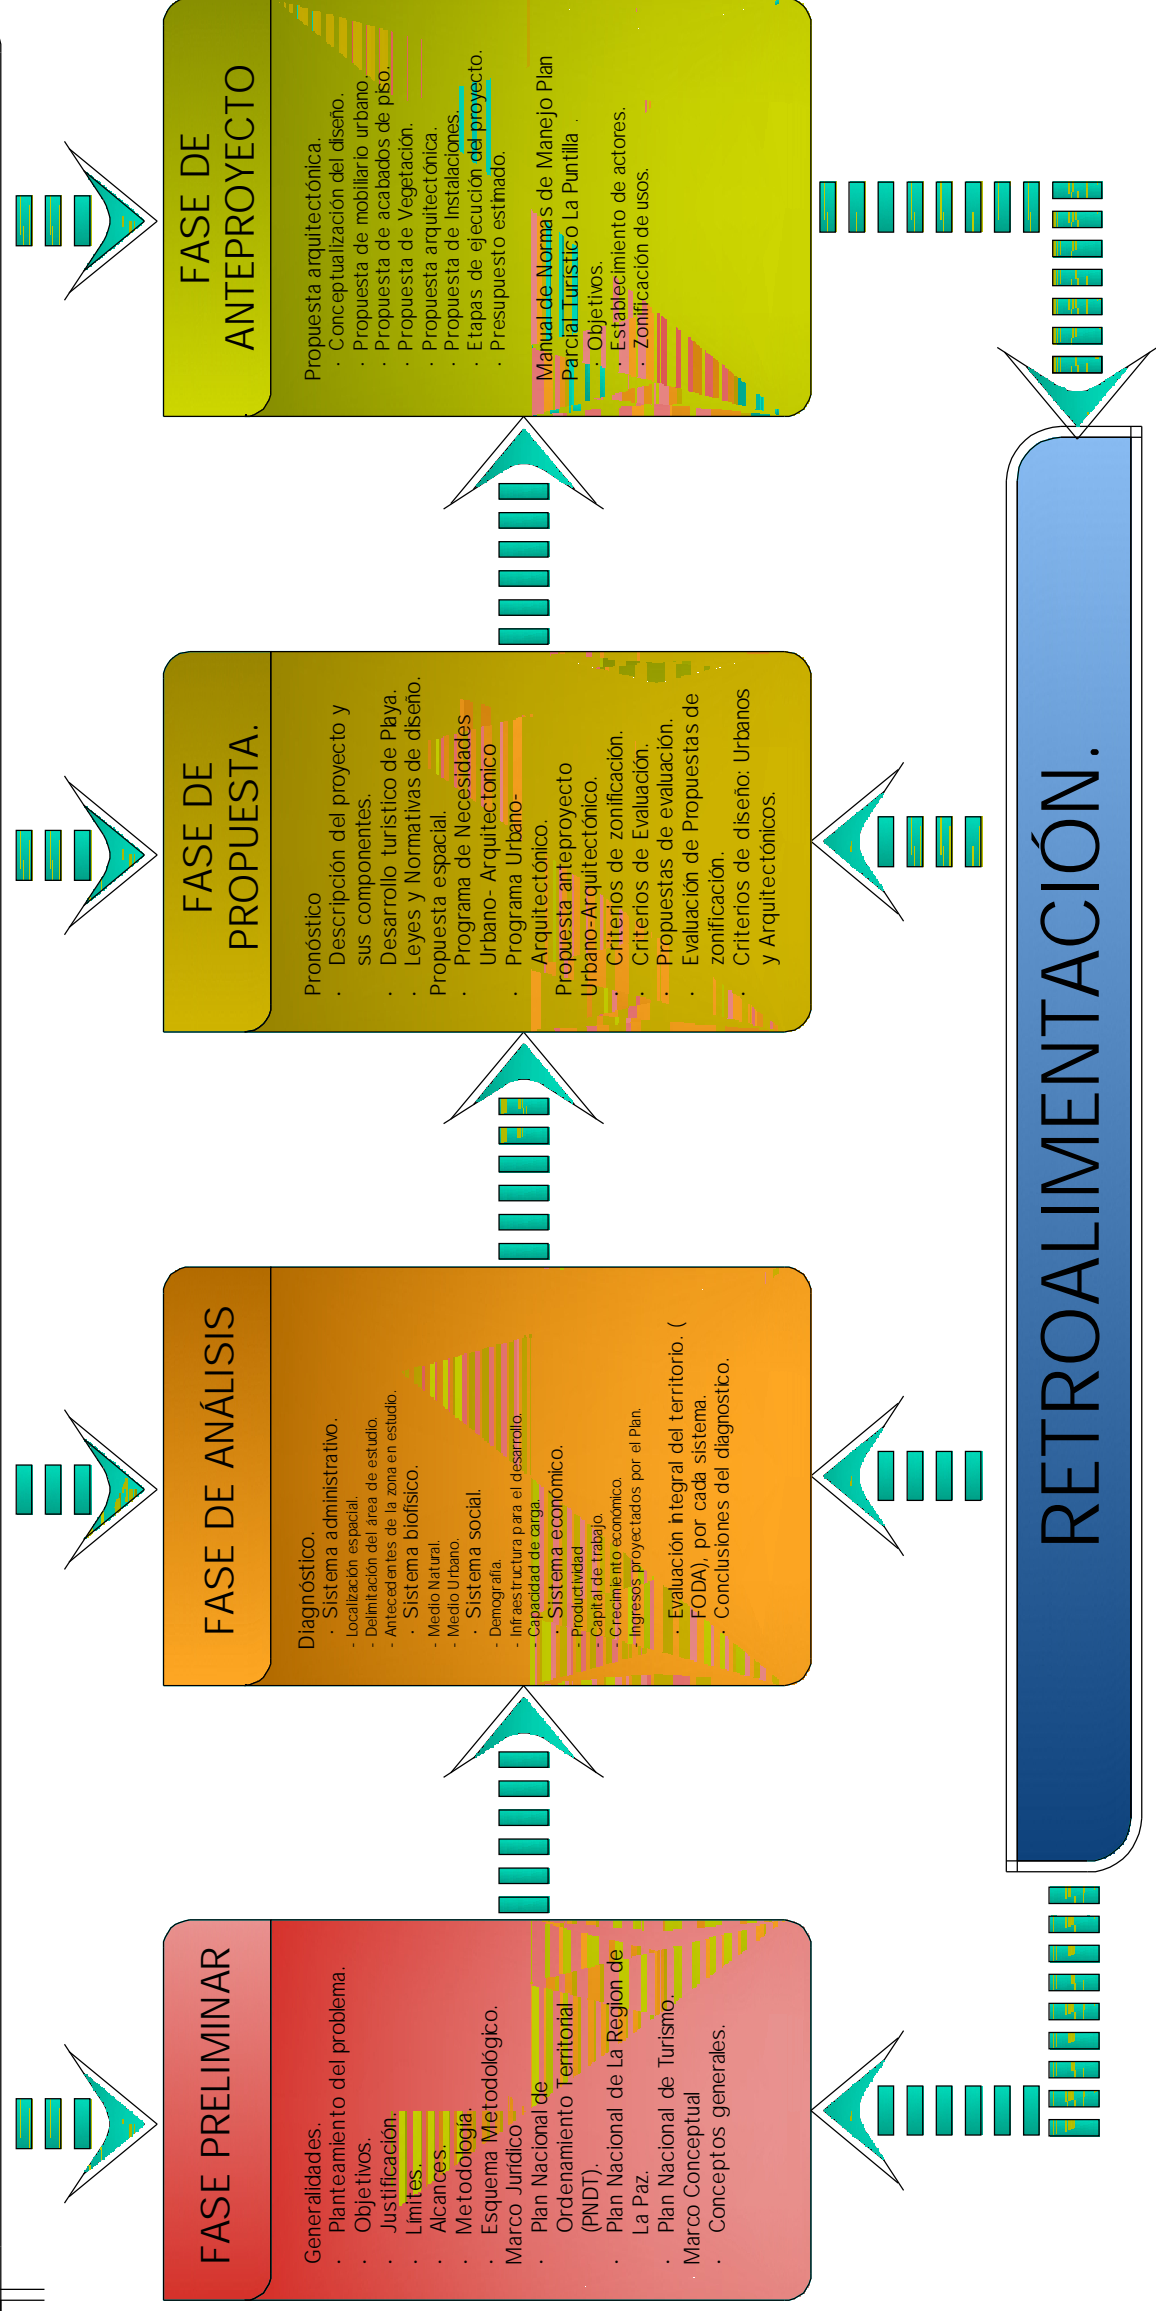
FASE PRELIMINAR

Generalidades.
· Planteamiento del problema.
· Objetivos.
· Justificación.
· Limites.
· Alcances.
· Metodología.
· Esquema Metodológico.
Marco Jurídico
· Plan Nacional de Ordenamiento Territorial (PNDT).
· Plan Nacional de La Región de La Paz.
· Plan Nacional de Turismo.
Marco Conceptual
· Conceptos generales.

FASE DE ANÁLISIS

Diagnóstico.
· Sistema administrativo.
- Localización espacial.
- Delimitación del área de estudio.
- Antecedentes de la zona en estudio.
· Sistema biofísico.
- Medio Natural.
- Medio Urbano.
· Sistema social.
- Demografía.
- Infraestructura para el desarrollo.
- Capacidad de carga.
· Sistema económico.
- Productividad
- Capital de trabajo.
- Crecimiento económico.
- Ingresos proyectados por el Plan.
· Evaluación integral del territorio. ( FODA), por cada sistema.
· Conclusiones del diagnostico.

FASE DE PROPUESTA.

Pronóstico
· Descripción del proyecto y sus componentes.
· Desarrollo turístico de Playa.
· Leyes y Normativas de diseño.
Propuesta espacial.
· Programa de Necesidades Urbano- Arquitectónico
· Programa Urbano- Arquitectónico.
Propuesta anteproyecto Urbano-Arquitectónico.
· Criterios de zonificación.
· Criterios de Evaluación.
· Propuestas de evaluación.
· Evaluación de Propuestas de zonificación.
· Criterios de diseño: Urbanos y Arquitectónicos.

FASE DE ANTEPROYECTO

Propuesta arquitectónica.
· Conceptualización del diseño.
· Propuesta de mobiliario urbano.
· Propuesta de acabados de piso.
· Propuesta de Vegetación.
· Propuesta arquitectónica.
· Propuesta de Instalaciones.
· Etapas de ejecución del proyecto.
· Presupuesto estimado.
Manual de Normas de Manejo Plan Parcial Turístico La Puntilla .
· Objetivos.
· Establecimiento de actores.
· Zonificación de usos.

RETROALIMENTACIÓN.